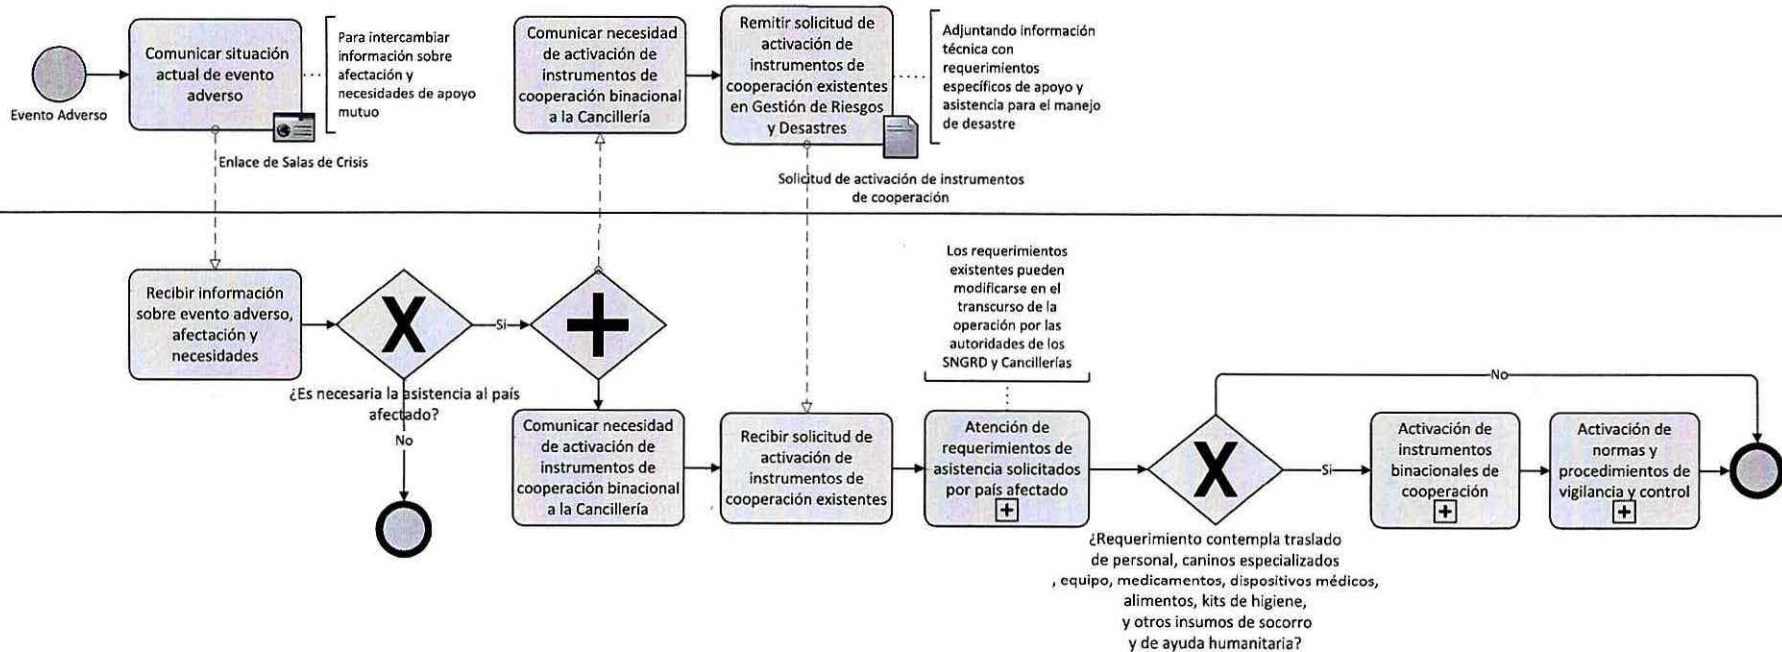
Evento Adverso

Comunicar situación actual de evento adverso

Para intercambiar información sobre afectación y necesidades de apoyo mutuo

Enlace de Salas de Crisis

Comunicar necesidad de activación de instrumentos de cooperación binacional a la Cancillería

Remitir solicitud de activación de instrumentos de cooperación existentes en Gestión de Riesgos y Desastres

Adjuntando información técnica con requerimientos específicos de apoyo y asistencia para el manejo de desastre

Solicitud de activación de instrumentos de cooperación

Recibir información sobre evento adverso, afectación y necesidades

¿Es necesaria la asistencia al país afectado?

Si

No

Comunicar necesidad de activación de instrumentos de cooperación binacional a la Cancillería

Recibir solicitud de activación de instrumentos de cooperación existentes

Los requerimientos existentes pueden modificarse en el transcurso de la operación por las autoridades de los SNGRD y Cancillerías

Atención de requerimientos de asistencia solicitados por país afectado

¿Requerimiento contempla traslado de personal, caninos especializados , equipo, medicamentos, dispositivos médicos, alimentos, kits de higiene, y otros insumos de socorro y de ayuda humanitaria?

Si

No

Activación de instrumentos binacionales de cooperación

Activación de normas y procedimientos de vigilancia y control